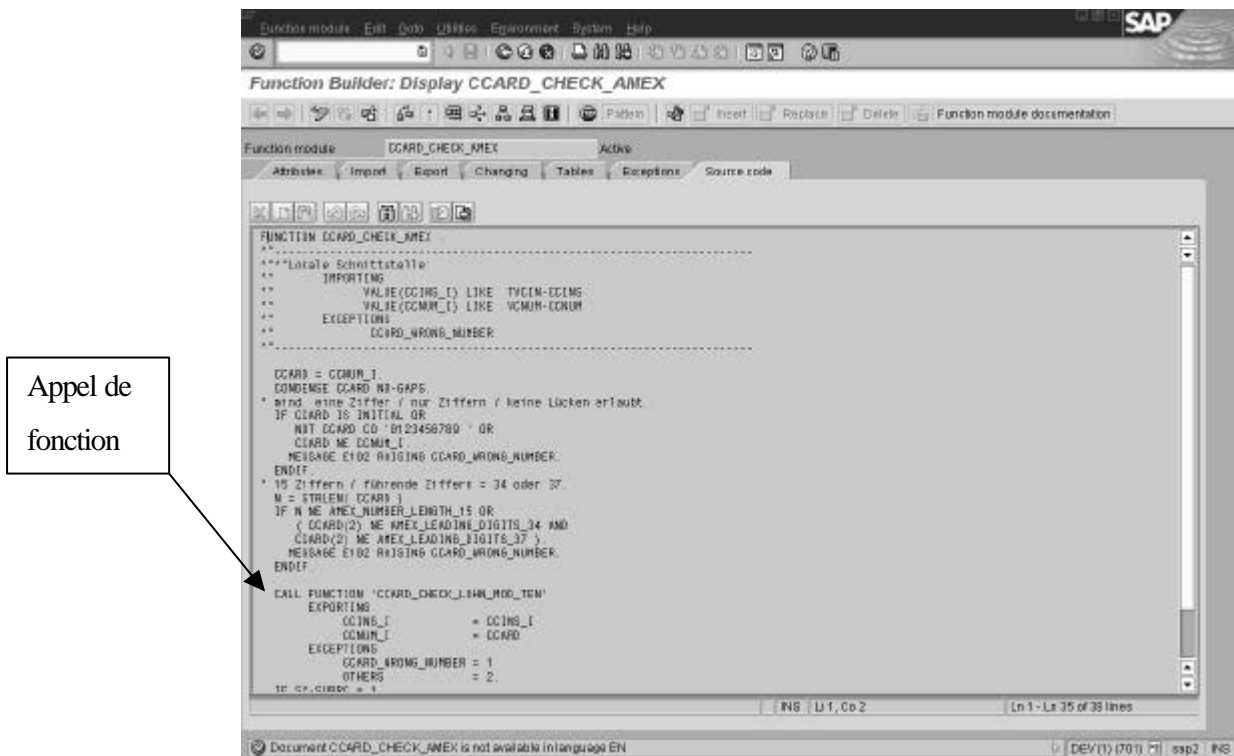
Function module Edit Goto Utilities Environment System Help

SAP

Function Builder: Display CCARD_CHECK_AMEX

Pattern | Insert | Replace | Delete | Function module documentation

Function module CCARD_CHECK_AMEX Active

Attributes | Import | Export | Changing | Tables | Exceptions | Source code

FUNCTION CCARD_CHECK_AMEX
*"----------------------------------------------------------------------
*"*"Locale Schnittstelle:
*" IMPORTING
*" VALUE(CCINS_I) LIKE TVCIN-CCINS
*" VALUE(CCNUM_I) LIKE VCNUM-CCNUM
*" EXCEPTIONS
*" CCARD_WRONG_NUMBER
*"----------------------------------------------------------------------

CCARD = CCNUM_I.
CONDENSE CCARD NO-GAPS.
* mind. eine Ziffer / nur Ziffern / keine Lücken erlaubt
IF CCARD IS INITIAL OR
NOT CCARD CO '0123456789 ' OR
CCARD NE CCNUM_I.
MESSAGE E102 RAISING CCARD_WRONG_NUMBER.
ENDIF.
* 15 Ziffern / führende Ziffers = 34 oder 37.
N = STRLEN( CCARD ).
IF N NE AMEX_NUMBER_LENGTH_15 OR
( CCARD(2) NE AMEX_LEADING_DIGITS_34 AND
CCARD(2) NE AMEX_LEADING_DIGITS_37 ).
MESSAGE E102 RAISING CCARD_WRONG_NUMBER.
ENDIF.

CALL FUNCTION 'CCARD_CHECK_LUHN_MOD_TEN'
EXPORTING
CCINS_I = CCINS_I
CCNUM_I = CCARD
EXCEPTIONS
CCARD_WRONG_NUMBER = 1
OTHERS = 2.
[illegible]

INS | Li 1, Co 2 | Ln 1 - Ln 35 of 38 lines

Document CCARD_CHECK_AMEX is not available in language EN | DEV (1) (701) | sap2 | INS

Appel de fonction